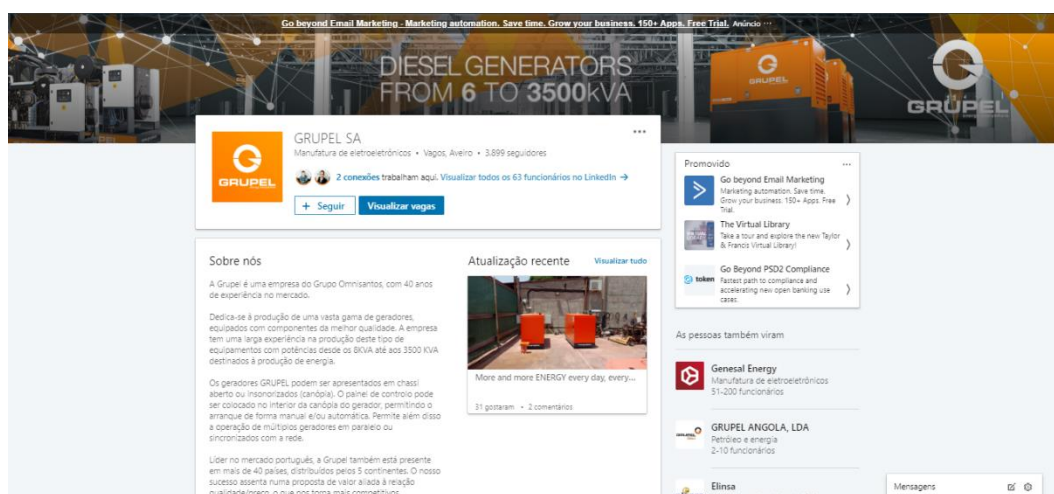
Go beyond Email Marketing - Marketing automation. Save time. Grow your business. 150+ Apps. Free Trial. Anúncio ···

DIESEL GENERATORS
FROM 6 TO 3500kVA

GRUPEL

GRUPEL

GRUPEL

GRUPEL SA
Manufatura de eletroeletrônicos • Vagos, Aveiro • 3.899 seguidores

2 conexões trabalham aqui. Visualizar todos os 63 funcionários no LinkedIn →

+ Seguir
Visualizar vagas

Sobre nós

A Grupel é uma empresa do Grupo Omnisantos, com 40 anos de experiência no mercado.

Dedica-se à produção de uma vasta gama de geradores, equipados com componentes da melhor qualidade. A empresa tem uma larga experiência na produção deste tipo de equipamentos com potências desde os 6KVA até aos 3500 KVA destinados à produção de energia.

Os geradores GRUPEL podem ser apresentados em chassi aberto ou insonorizados (canópia). O painel de controlo pode ser colocado no interior da canópia do gerador, permitindo o arranque de forma manual e/ou automática. Permite além disso a operação de múltiplos geradores em paralelo ou sincronizados com a rede.

Líder no mercado português, a Grupel também está presente em mais de 40 países, distribuídos pelos 5 continentes. O nosso sucesso assenta numa proposta de valor aliada à relação qualidade/preço, o que nos torna mais competitivos.

Atualização recente
Visualizar tudo

More and more ENERGY every day, every...

31 gostaram • 2 comentários

Promovido

Go beyond Email Marketing
Marketing automation. Save time. Grow your business. 150+ Apps. Free Trial.

The Virtual Library
Take a tour and explore the new Taylor & Francis Virtual Library!

Go Beyond PSD2 Compliance
token
Fastest path to compliance and accelerating new open banking use cases.

As pessoas também viram

Genesal Energy
Manufatura de eletroeletrônicos
51-200 funcionários

GRUPEL ANGOLA, LDA
Petróleo e energia
2-10 funcionários

Elinsa

Mensagens